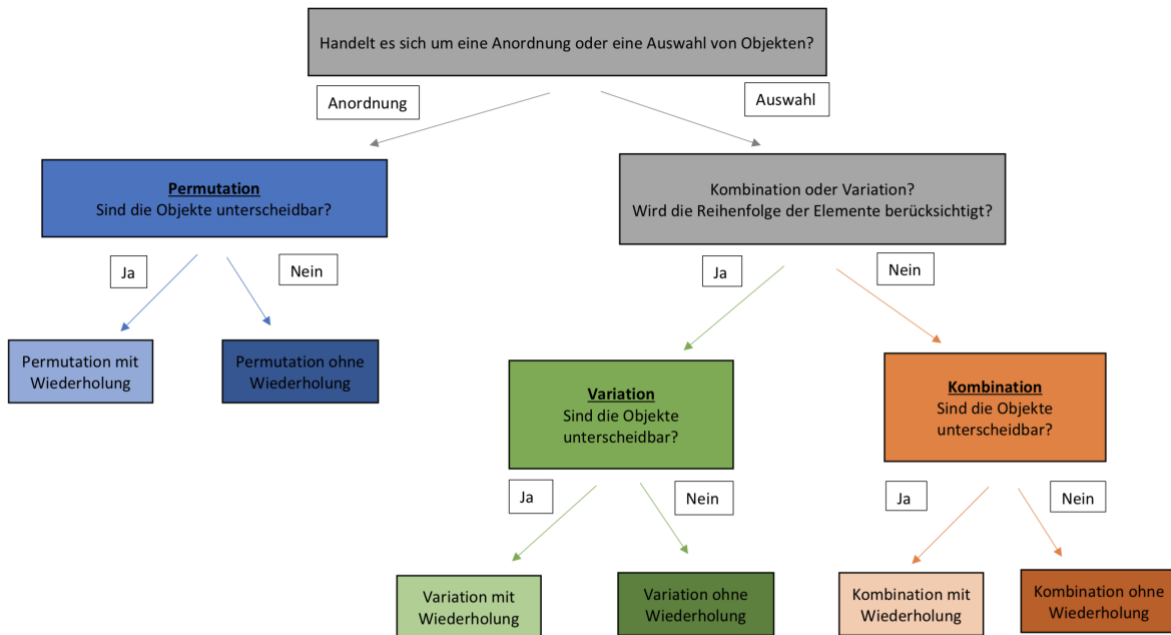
Handelt es sich um eine Anordnung oder eine Auswahl von Objekten?

Anordnung

Auswahl

Permutation
Sind die Objekte unterscheidbar?

Kombination oder Variation?
Wird die Reihenfolge der Elemente berücksichtigt?

Ja

Nein

Ja

Nein

Permutation mit Wiederholung

Permutation ohne Wiederholung

Variation
Sind die Objekte unterscheidbar?

Kombination
Sind die Objekte unterscheidbar?

Ja

Nein

Ja

Nein

Variation mit Wiederholung

Variation ohne Wiederholung

Kombination mit Wiederholung

Kombination ohne Wiederholung